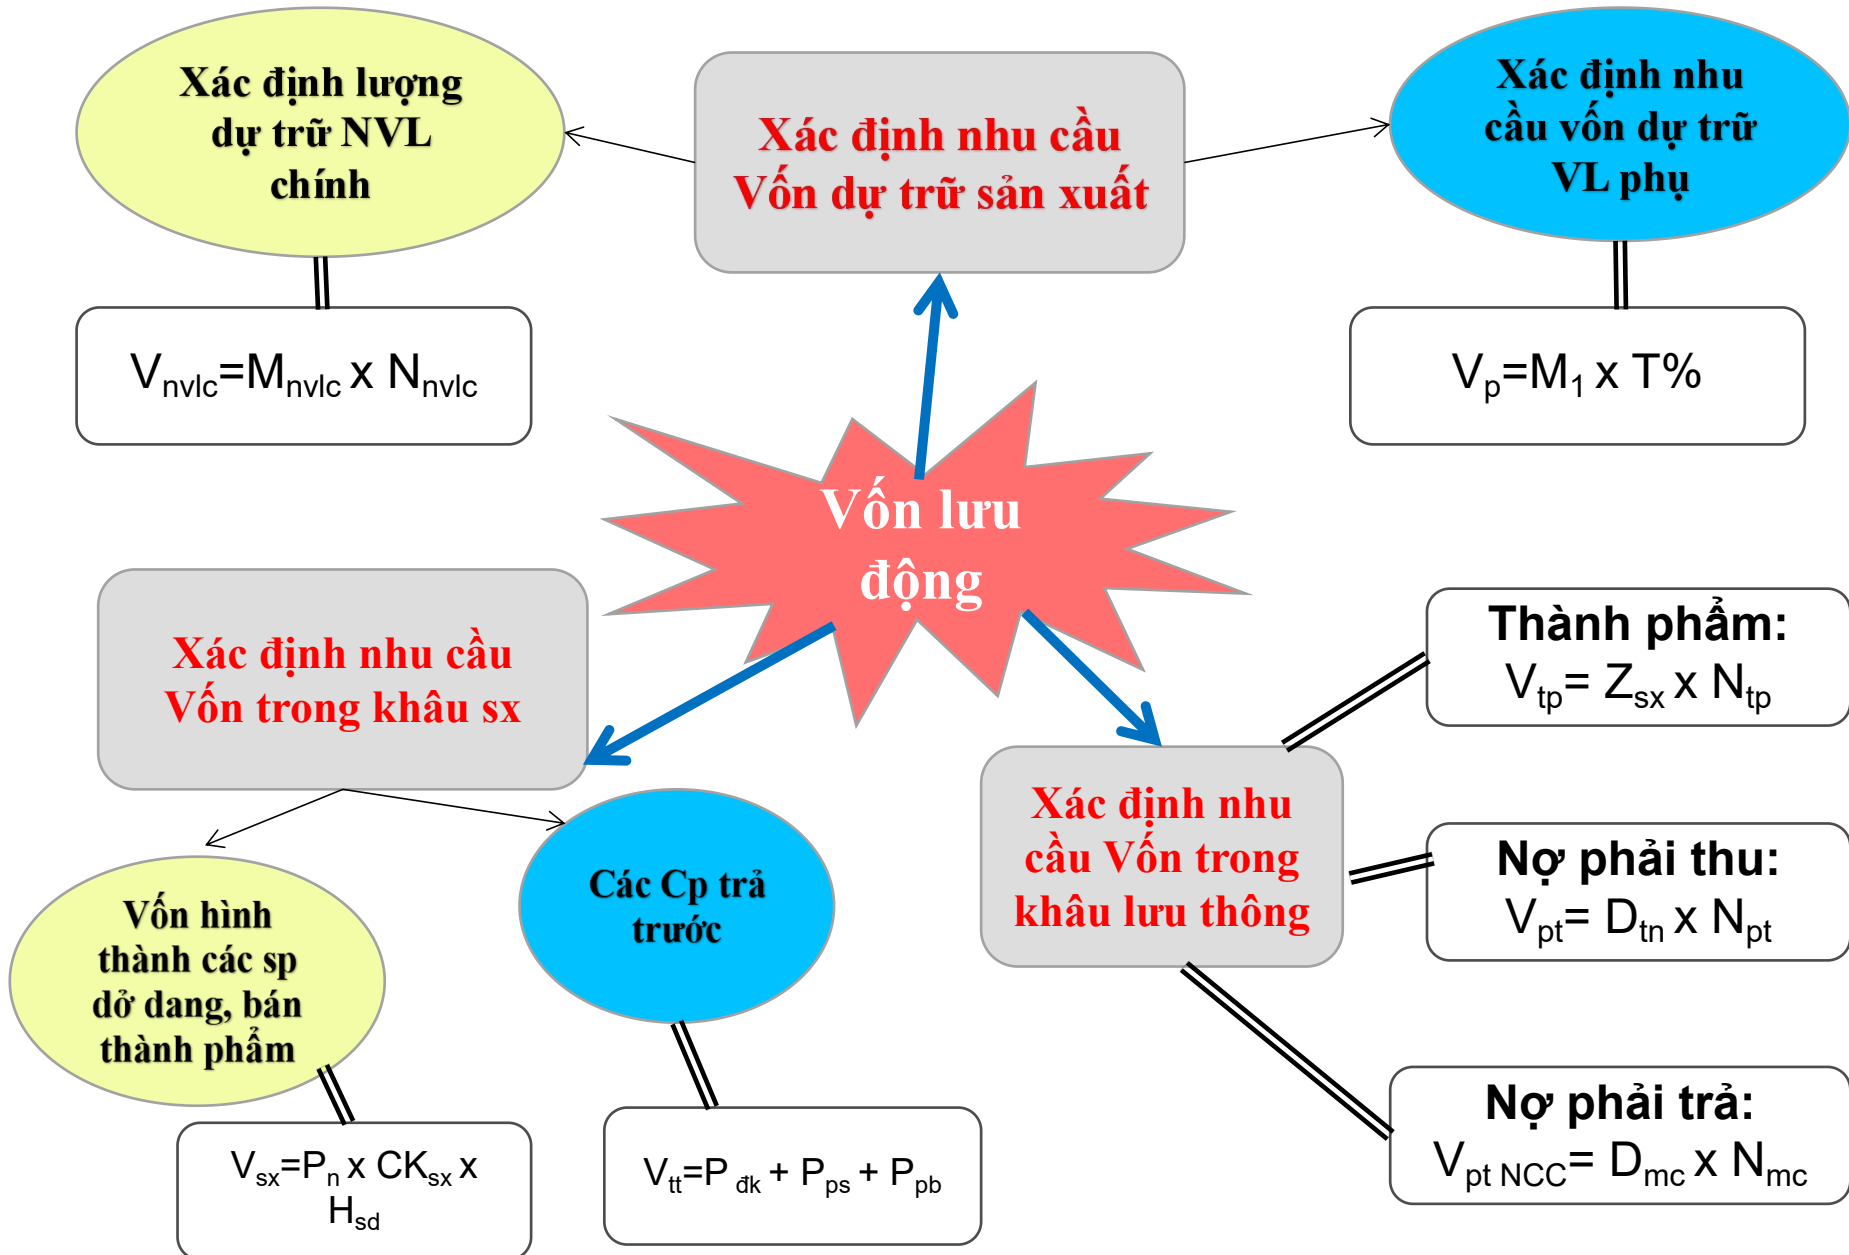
Xác định lượng dự trữ NVL chính

Xác định nhu cầu Vốn dự trữ sản xuất

Xác định nhu cầu vốn dự trữ VL phụ

$V_{nvlc}=M_{nvlc} x N_{nvlc}$

$V_p=M_1 x T\%$

Vốn lưu động

Xác định nhu cầu Vốn trong khâu sx

Thành phẩm:
$V_{tp}= Z_{sx} x N_{tp}$

Xác định nhu cầu Vốn trong khâu lưu thông

Nợ phải thu:
$V_{pt}= D_{tn} x N_{pt}$

Vốn hình thành các sp dở dang, bán thành phẩm

Các Cp trả trước

Nợ phải trả:
$V_{pt NCC}= D_{mc} x N_{mc}$

$V_{sx}=P_n x CK_{sx} x H_{sd}$

$V_{tt}=P_{đk} + P_{ps} + P_{pb}$